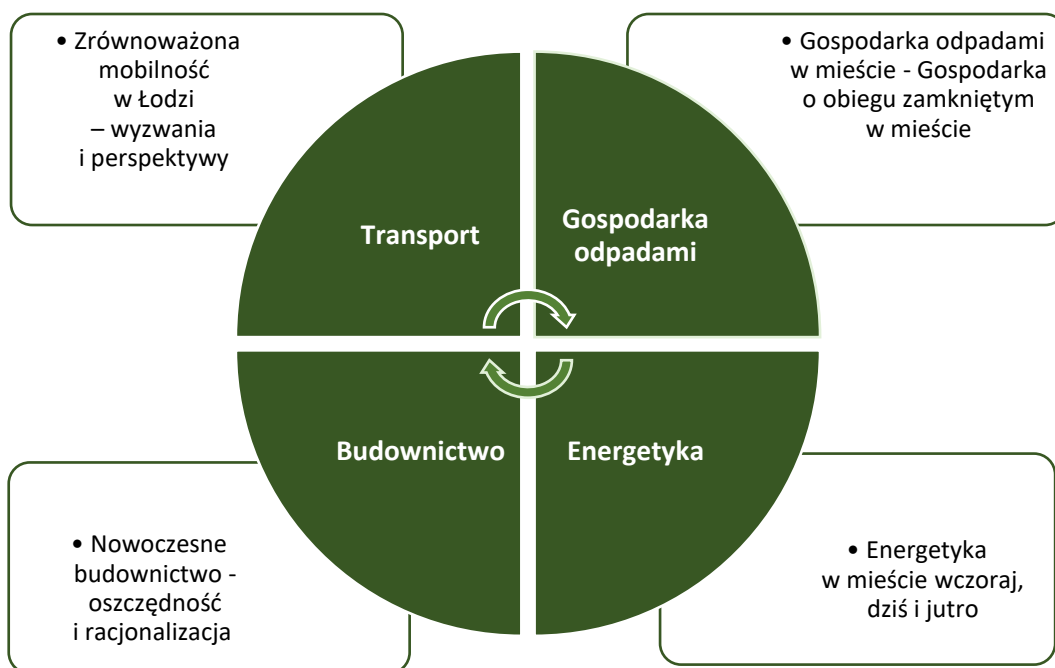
• Zrównoważona mobilność w Łodzi – wyzwania i perspektywy

• Gospodarka odpadami w mieście - Gospodarka o obiegu zamkniętym w mieście

Transport

Gospodarka odpadami

Budownictwo

Energetyka

• Nowoczesne budownictwo - oszczędność i racjonalizacja

• Energetyka w mieście wczoraj, dziś i jutro